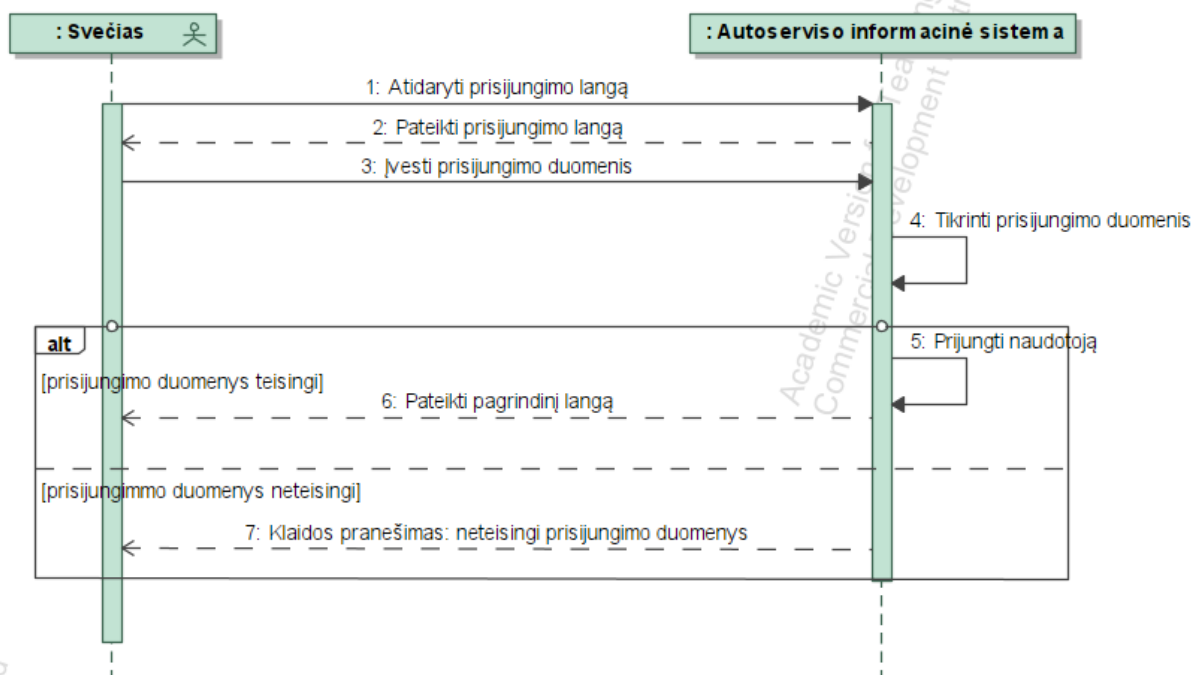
: Svečias

: Autoserviso informacinė sistema

1: Atidaryti prisijungimo langą

2: Pateikti prisijungimo langą

3: Įvesti prisijungimo duomenis

4: Tikrinti prisijungimo duomenis

alt

5: Prijungti naudotoją

[prisijungimo duomenys teisingi]

6: Pateikti pagrindinį langą

[prisijungimmo duomenys neteisingi]

7: Klaidos pranešimas: neteisingi prisijungimo duomenys

Academic Version for Teaching
Commercial Development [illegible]